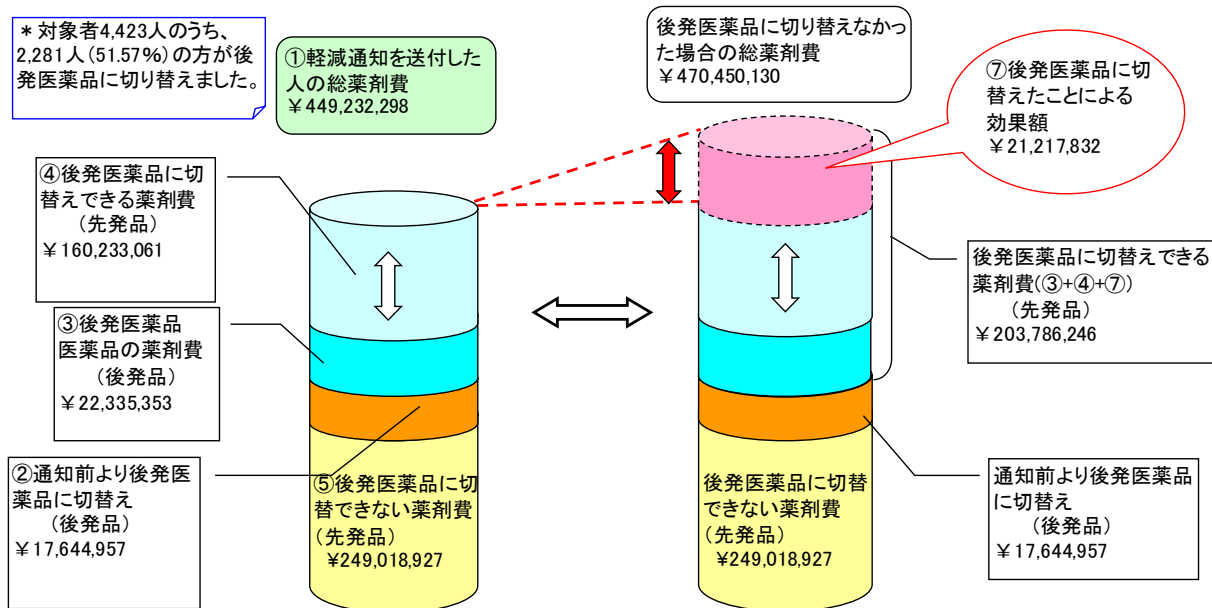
＊対象者4,423人のうち、2,281人（51.57%）の方が後発医薬品に切り替えました。

①軽減通知を送付した人の総薬剤費
￥449,232,298

後発医薬品に切り替えなかった場合の総薬剤費
￥470,450,130

⑦後発医薬品に切替えたことによる効果額
￥21,217,832

④後発医薬品に切替えできる薬剤費
（先発品）
￥160,233,061

③後発医薬品
医薬品の薬剤費
（後発品）
￥22,335,353

②通知前より後発医薬品に切替え
（後発品）
￥17,644,957

⑤後発医薬品に切替できない薬剤費
（先発品）
￥249,018,927

後発医薬品に切替えできる薬剤費(③+④+⑦)
（先発品）
￥203,786,246

後発医薬品に切替できない薬剤費
（先発品）
￥249,018,927

通知前より後発医薬品に切替え
（後発品）
￥17,644,957